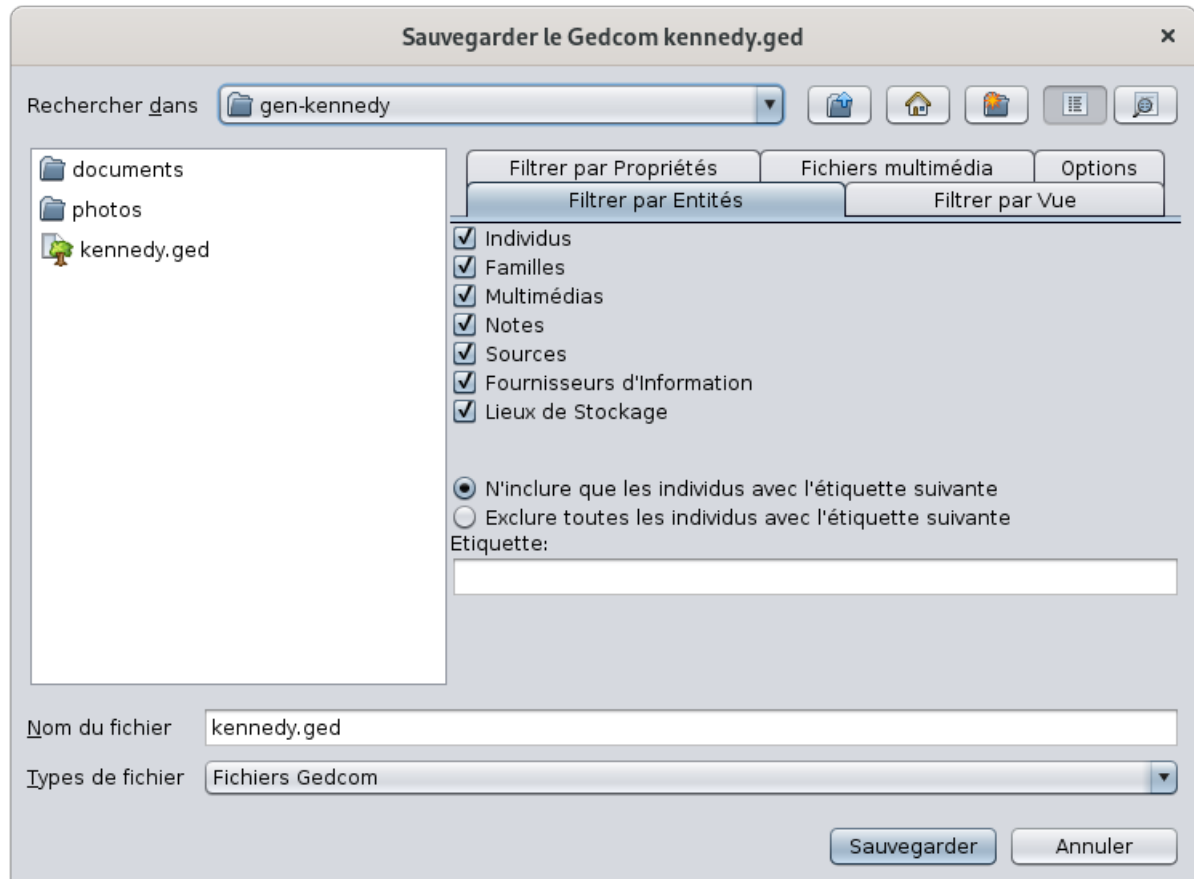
Sauvegarder le Gedcom kennedy.ged

×

Rechercher dans gen-kennedy

documents
photos
kennedy.ged

Filtrer par Propriétés
Fichiers multimédia
Options
Filtrer par Entités
Filtrer par Vue

☑ Individus
☑ Familles
☑ Multimédias
☑ Notes
☑ Sources
☑ Fournisseurs d'Information
☑ Lieux de Stockage

N'inclure que les individus avec l'étiquette suivante
Exclure toutes les individus avec l'étiquette suivante
Etiquette:

Nom du fichier kennedy.ged
Types de fichier Fichiers Gedcom

Sauvegarder
Annuler